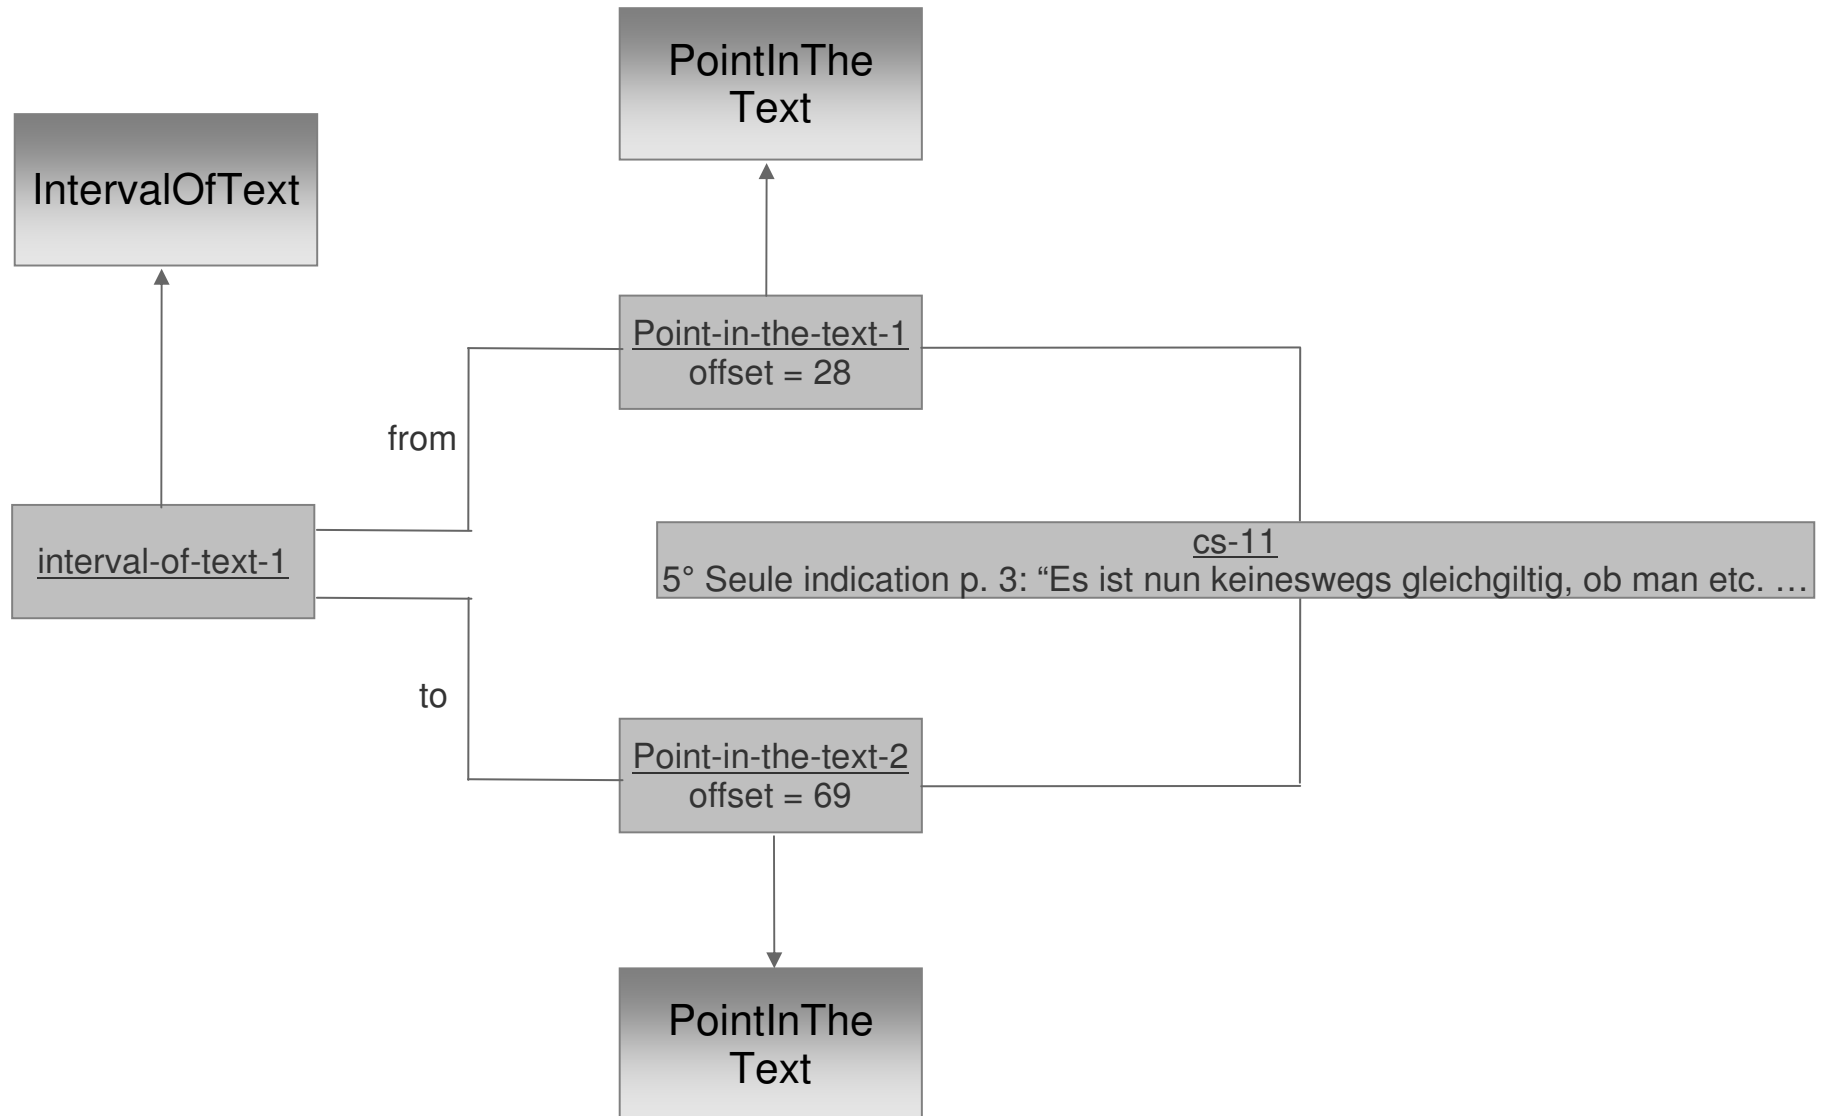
PointInThe Text

IntervalOfText

Point-in-the-text-1
offset = 28

from

interval-of-text-1

cs-11
5° Seule indication p. 3: “Es ist nun keineswegs gleichgiltig, ob man etc. …

to

Point-in-the-text-2
offset = 69

PointInThe Text